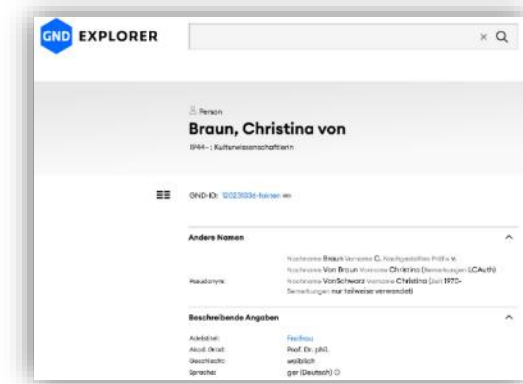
GND EXPLORER

× Q

Person

Braun, Christina von

1944- ; Kulturwissenschaftlerin

GND-ID: 12023303X-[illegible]

Andere Namen

Nachname Braun Vorname C. Nachgestelltes Präfix v.
Nachname Von Braun Vorname Christina (Bemerkungen LCAuth)
Pseudonyme: Nachname VonSchwarz Vorname Christina (seit 1970-
Bemerkungen nur teilweise verwendet)

Beschreibende Angaben

Adelstitel: Freifrau
Akad. Grad: Prof. Dr. phil.
Geschlecht: weiblich
Sprache: ger (Deutsch)